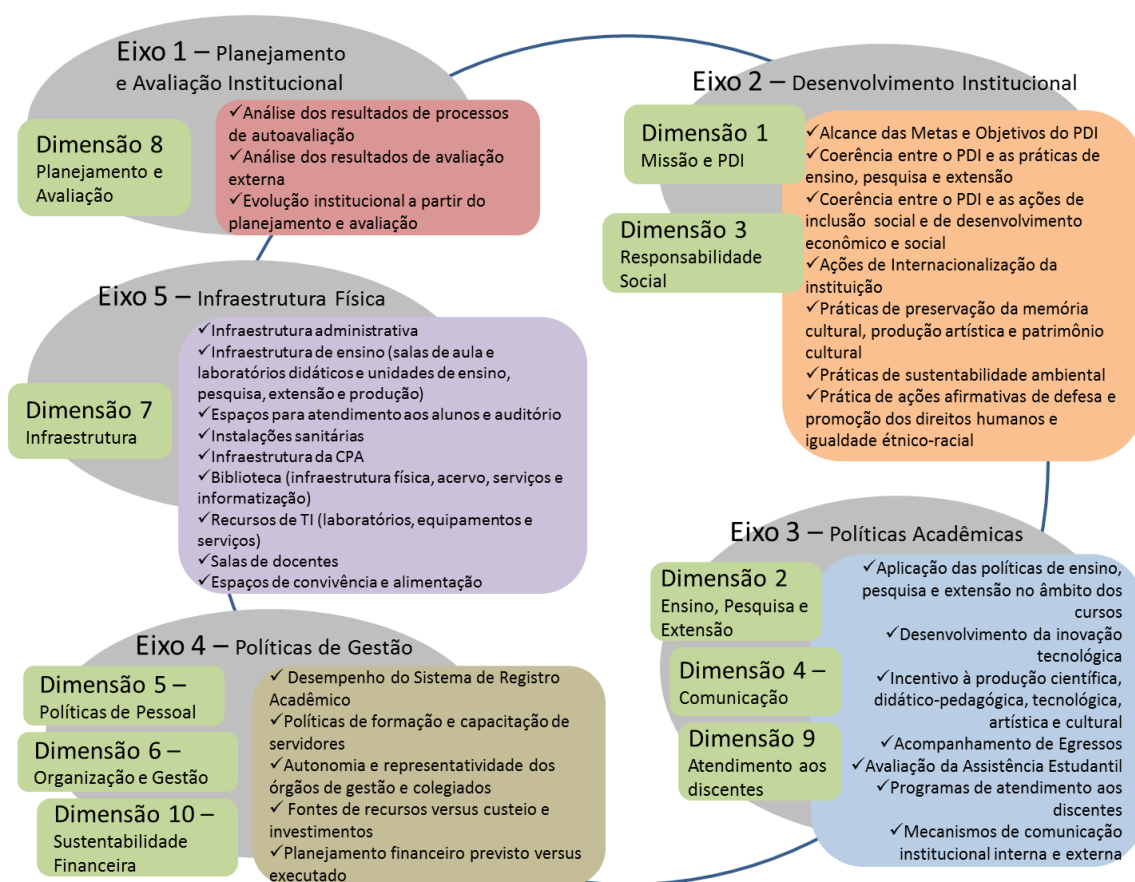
Eixo 1 – Planejamento e Avaliação Institucional

Dimensão 8
Planejamento e Avaliação

✓Análise dos resultados de processos de autoavaliação
✓Análise dos resultados de avaliação externa
✓Evolução institucional a partir do planejamento e avaliação

Eixo 2 – Desenvolvimento Institucional

Dimensão 1
Missão e PDI

Dimensão 3
Responsabilidade Social

✓Alcance das Metas e Objetivos do PDI
✓Coerência entre o PDI e as práticas de ensino, pesquisa e extensão
✓Coerência entre o PDI e as ações de inclusão social e de desenvolvimento econômico e social
✓Ações de Internacionalização da instituição
✓Práticas de preservação da memória cultural, produção artística e patrimônio cultural
✓Práticas de sustentabilidade ambiental
✓Prática de ações afirmativas de defesa e promoção dos direitos humanos e igualdade étnico-racial

Eixo 5 – Infraestrutura Física

Dimensão 7
Infraestrutura

✓Infraestrutura administrativa
✓Infraestrutura de ensino (salas de aula e laboratórios didáticos e unidades de ensino, pesquisa, extensão e produção)
✓Espaços para atendimento aos alunos e auditório
✓Instalações sanitárias
✓Infraestrutura da CPA
✓Biblioteca (infraestrutura física, acervo, serviços e informatização)
✓Recursos de TI (laboratórios, equipamentos e serviços)
✓Salas de docentes
✓Espaços de convivência e alimentação

Eixo 3 – Políticas Acadêmicas

Dimensão 2
Ensino, Pesquisa e Extensão

Dimensão 4 –
Comunicação

Dimensão 9
Atendimento aos discentes

✓Aplicação das políticas de ensino, pesquisa e extensão no âmbito dos cursos
✓Desenvolvimento da inovação tecnológica
✓Incentivo à produção científica, didático-pedagógica, tecnológica, artística e cultural
✓Acompanhamento de Egressos
✓Avaliação da Assistência Estudantil
✓Programas de atendimento aos discentes
✓Mecanismos de comunicação institucional interna e externa

Eixo 4 – Políticas de Gestão

Dimensão 5 –
Políticas de Pessoal

Dimensão 6 –
Organização e Gestão

Dimensão 10 –
Sustentabilidade Financeira

✓ Desempenho do Sistema de Registro Acadêmico
✓Políticas de formação e capacitação de servidores
✓Autonomia e representatividade dos órgãos de gestão e colegiados
✓ Fontes de recursos versus custeio e investimentos
✓Planejamento financeiro previsto versus executado